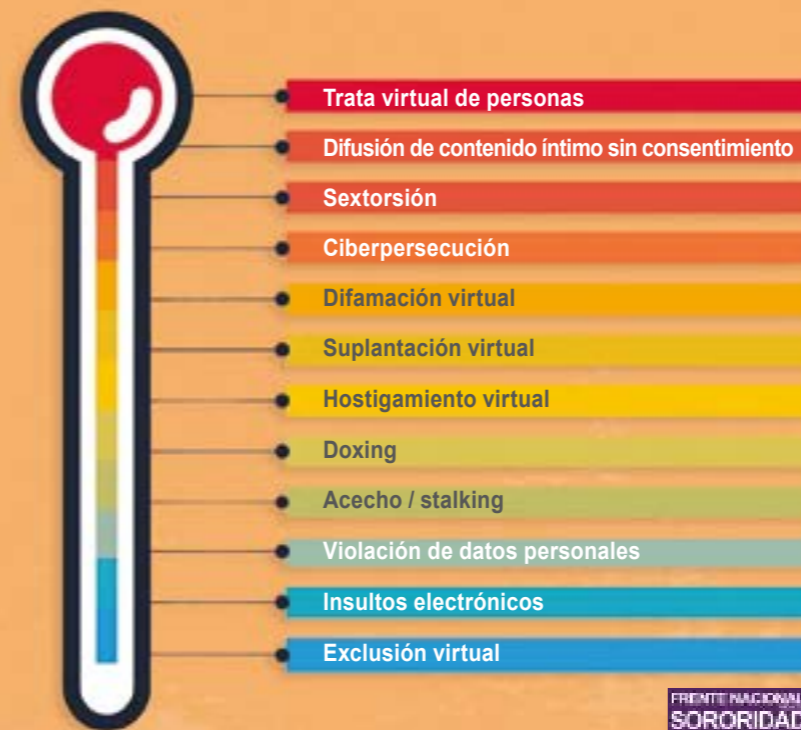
Trata virtual de personas
Difusión de contenido íntimo sin consentimiento
Sextorsión
Ciberpersecución
Difamación virtual
Suplantación virtual
Hostigamiento virtual
Doxing
Acecho / stalking
Violación de datos personales
Insultos electrónicos
Exclusión virtual
FRENTE NACIONAL
SORORIDAD